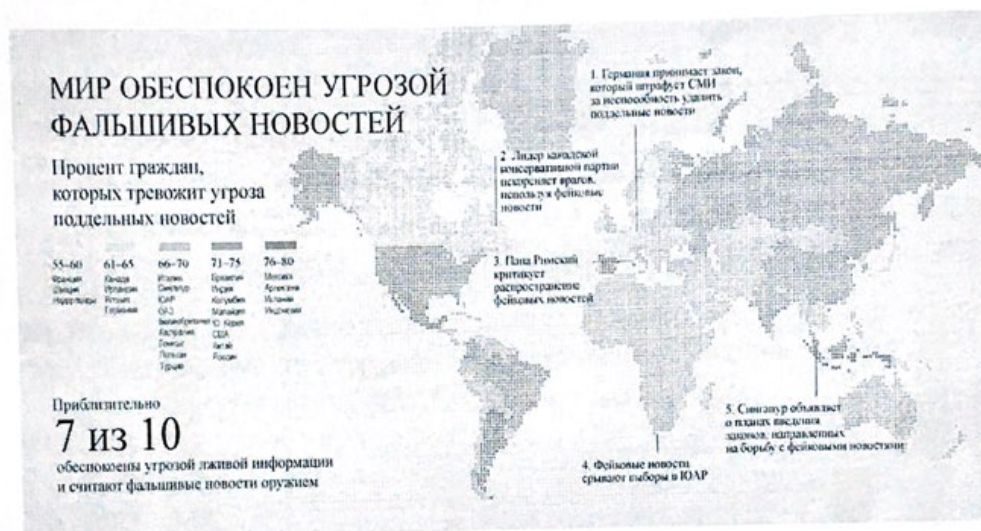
МИР ОБЕСПОКОЕН УГРОЗОЙ ФАЛЬШИВЫХ НОВОСТЕЙ

Процент граждан, которых тревожит угроза поддельных новостей

| 55–60 | 61–65 | 66–70 | 71–75 | 76–80 |
|---|---|---|---|---|
| Франция Швеция Нидерланды | Канада Израиль Италия Германия | Индия Сингапур ЮАР ОАЭ Великобритания Австралия Гонконг Польша Турция | Бразилия Индия Колумбия Малайзия Ю. Корея США Китай Россия | Мексика Аргентина Испания Индонезия |

1. Германия принимает закон, который штрафует СМИ за неспособность удалить поддельные новости

2. Лидер канадской консервативной партии искореняет врагов, используя фейковые новости

3. Папа Римский критикует распространение фейковых новостей

4. Фейковые новости срывают выборы в ЮАР

5. Сингапур объявляет о планах введения законов, направленных на борьбу с фейковыми новостями

Приблизительно

7 из 10

обеспокоены угрозой лживой информации и считают фальшивые новости оружием